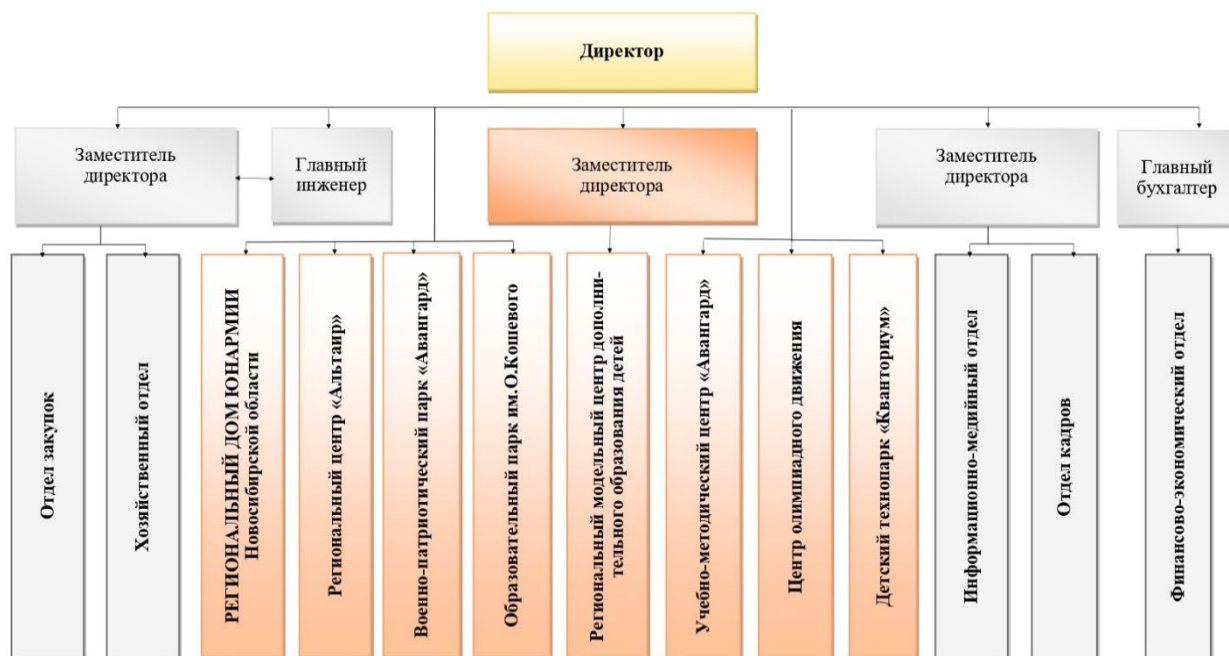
Директор

Заместитель директора

Главный инженер

Заместитель директора

Заместитель директора

Главный бухгалтер

Отдел закупок

Хозяйственный отдел

РЕГИОНАЛЬНЫЙ ДОМ ЮНАРМИИ Новосибирской области

Региональный центр «Альтаир»

Военно-патриотический парк «Авангард»

Образовательный парк им.О.Кошевого

Региональный модельный центр дополнительного образования детей

Учебно-методический центр «Авангард»

Центр олимпиадного движения

Детский технопарк «Кванториум»

Информационно-медийный отдел

Отдел кадров

Финансово-экономический отдел